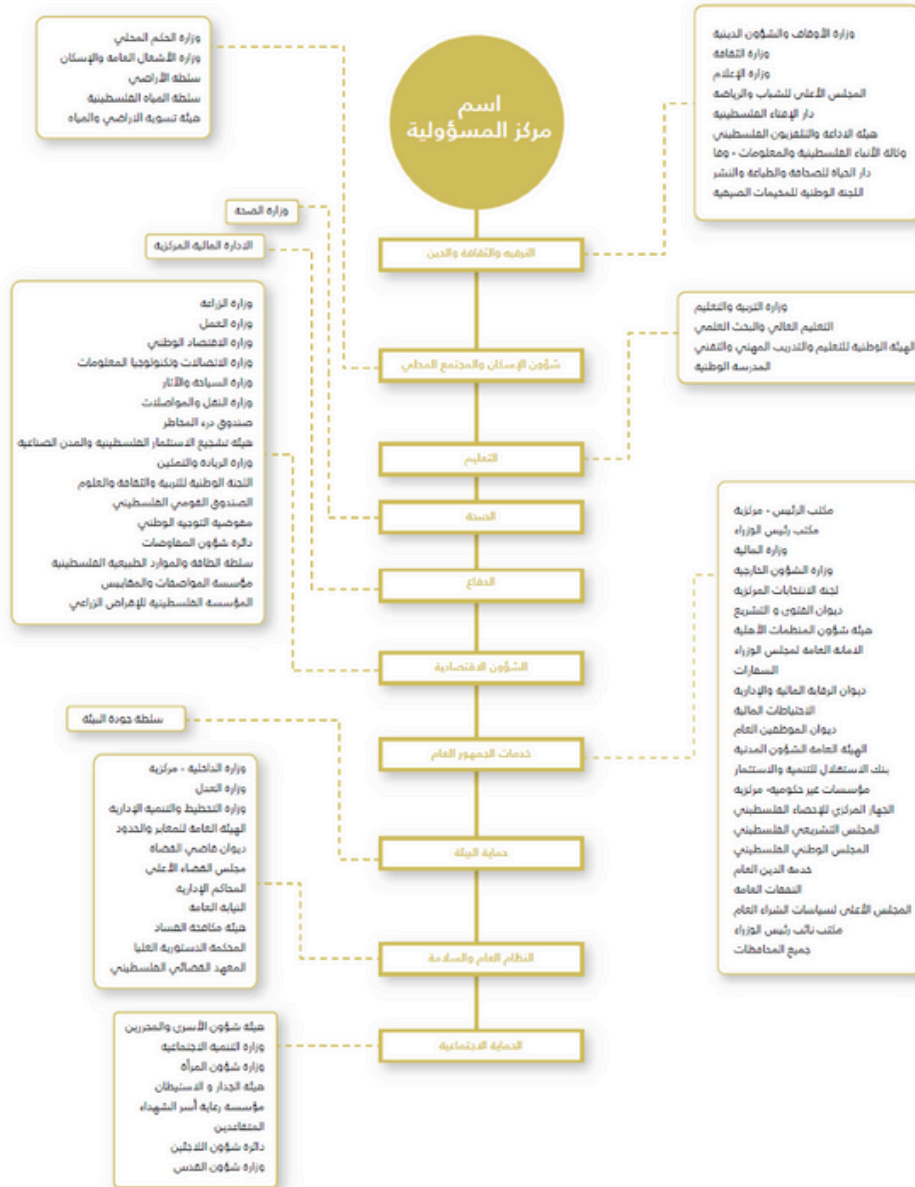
اسم
مركز المسؤولية

وزارة الحكم المحلي
وزارة الأشغال العامة والإسكان
سلطة الأراضي
سلطة المياه الفلسطينية
هيئة تسوية الاراضي والمياه

وزارة الأوقاف والشؤون الدينية
وزارة الثقافة
وزارة الإعلام
المجلس الأعلى للشباب والرياضة
دار الإفتاء الفلسطينية
هيئة الاذاعة والتلفزيون الفلسطيني
وكالة الأنباء الفلسطينية والمعلومات - وفا
دار الحياة للصحافة والطباعة والنشر
اللجنة الوطنية للمخيمات الصيفية

الترفيه والثقافة والدين

وزارة الصحة

الادارة المالية المركزية

وزارة الزراعة
وزارة العمل
وزارة الاقتصاد الوطني
وزارة الاتصالات وتكنولوجيا المعلومات
وزارة السياحة والآثار
وزارة النقل والمواصلات
صندوق درء المخاطر
هيئة تشجيع الاستثمار الفلسطينية والمدن الصناعية
وزارة الريادة والتمكين
اللجنة الوطنية للتربية والثقافة والعلوم
الصندوق القومي الفلسطيني
مفوضية التوجيه الوطني
دائرة شؤون المفاوضات
سلطة الطاقة والموارد الطبيعية الفلسطينية
مؤسسة المواصفات والمقاييس
المؤسسة الفلسطينية للإقراض الزراعي

شؤون الإسكان والمجتمع المحلي

وزارة التربية والتعليم
التعليم العالي والبحث العلمي
الهيئة الوطنية للتعليم والتدريب المهني والتقني
المدرسة الوطنية

التعليم

الصحة

الدفاع

الشؤون الاقتصادية

مكتب الرئيس - مركزية
مكتب رئيس الوزراء
وزارة المالية
وزارة الشؤون الخارجية
لجنة الانتخابات المركزية
ديوان الفتوى و التشريع
هيئة شؤون المنظمات الأهلية
الامانة العامة لمجلس الوزراء
السفارات
ديوان الرقابة المالية والإدارية
الاحتياطات المالية
ديوان الموظفين العام
الهيئة العامة الشؤون المدنية
بنك الاستقلال للتنمية والاستثمار
مؤسسات غير حكومية- مركزية
الجهاز المركزي للإحصاء الفلسطيني
المجلس التشريعي الفلسطيني
المجلس الوطني الفلسطيني
خدمة الدين العام
النفقات العامة
المجلس الأعلى لسياسات الشراء العام
مكتب نائب رئيس الوزراء
جميع المحافظات

سلطة جودة البيئة

خدمات الجمهور العام

وزارة الداخلية - مركزية
وزارة العدل
وزارة التخطيط والتنمية الإدارية
الهيئة العامة للمعابر والحدود
ديوان قاضي القضاة
مجلس القضاء الأعلى
المحاكم الإدارية
النيابة العامة
هيئة مكافحة الفساد
المحكمة الدستورية العليا
المعهد القضائي الفلسطيني

حماية البيئة

النظام العام والسلامة

هيئة شؤون الأسرى والمحررين
وزارة التنمية الاجتماعية
وزارة شؤون المرأة
هيئة الجدار و الاستيطان
مؤسسة رعاية أسر الشهداء
المتقاعدين
دائرة شؤون اللاجئين
وزارة شؤون القدس

الحماية الاجتماعية